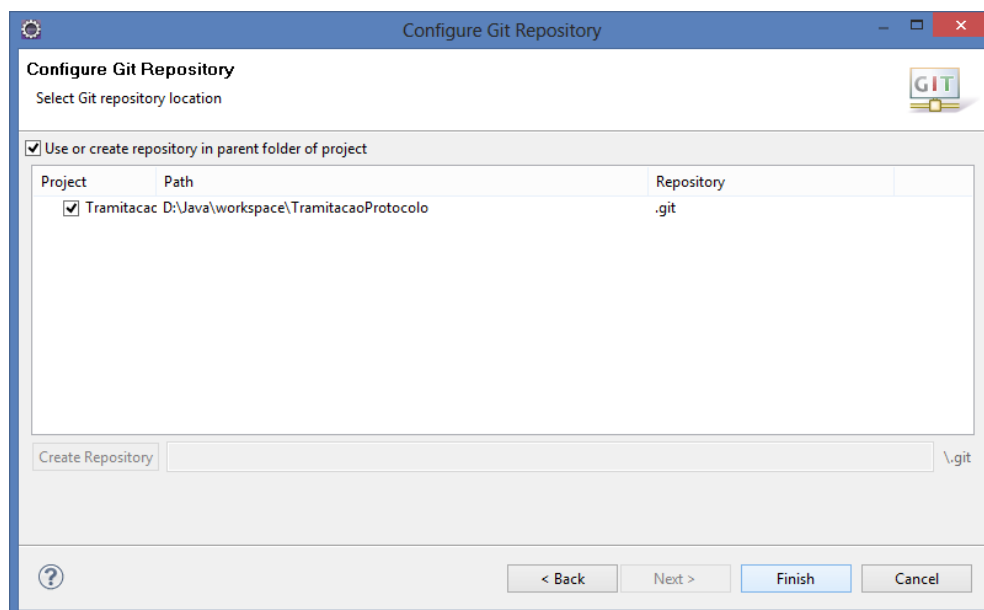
Configure Git Repository

Configure Git Repository
Select Git repository location

GIT

Use or create repository in parent folder of project

| Project | Path | Repository |
|---|---|---|
| Tramitacac | D:\Java\workspace\TramitacaoProtocolo | .git |

Create Repository

\.git

?

< Back

Next >

Finish

Cancel